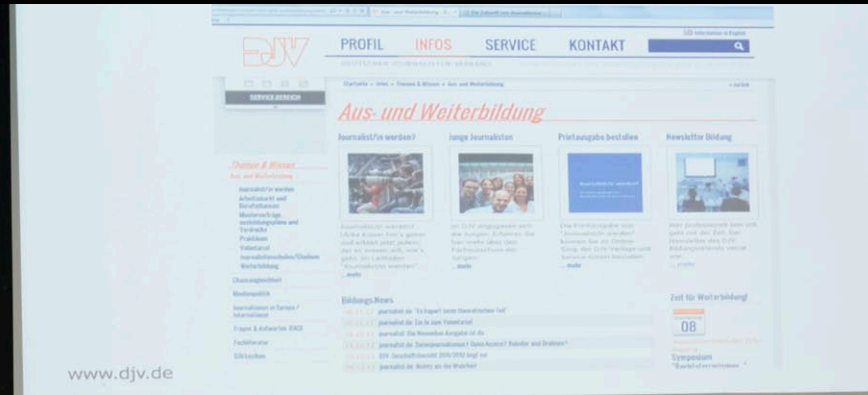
DJV
DEUTSCHER JOURNALISTEN-VERBAND

PROFIL INFOS SERVICE KONTAKT

Information in English

SERVICEBEREICH

Startseite » Infos » Themen & Wissen » Aus- und Weiterbildung

« zurück

Aus- und Weiterbildung

Journalist/in werden?

Junge Journalisten

Printausgabe bestellen

Newsletter Bildung

Themen & Wissen
Aus- und Weiterbildung
Journalist/in werden
Arbeitsmarkt und Berufschancen
Musterverträge, Ausbildungsnorm und Vordrucke
Praktikum
Volontariat
Journalistenschulen/Studium
Weiterbildung
Chancengleichheit
Medienpolitik
Journalismus in Europa / International
Fragen & Antworten FAQ
Fachliteratur
DJV-Lexikon

... mehr

... mehr

... mehr

... mehr

Bildungs-News

journalist.de: "Ex-Export beim Generalischen Teil"
journalist.de: Ein la zum Volontariat
journalist.de: Die Neuesten Ausgabe ist da
journalist.de: Zeitungsvolontariat? Ganz Anders? Rabatte und Drohnen?
DJV-Zeitschriftenvolontariat 2010/2012 liegt vor
journalist.de: Nichts als die Wahrheit

Zeit für Weiterbildung!

08

Symposium

www.djv.de